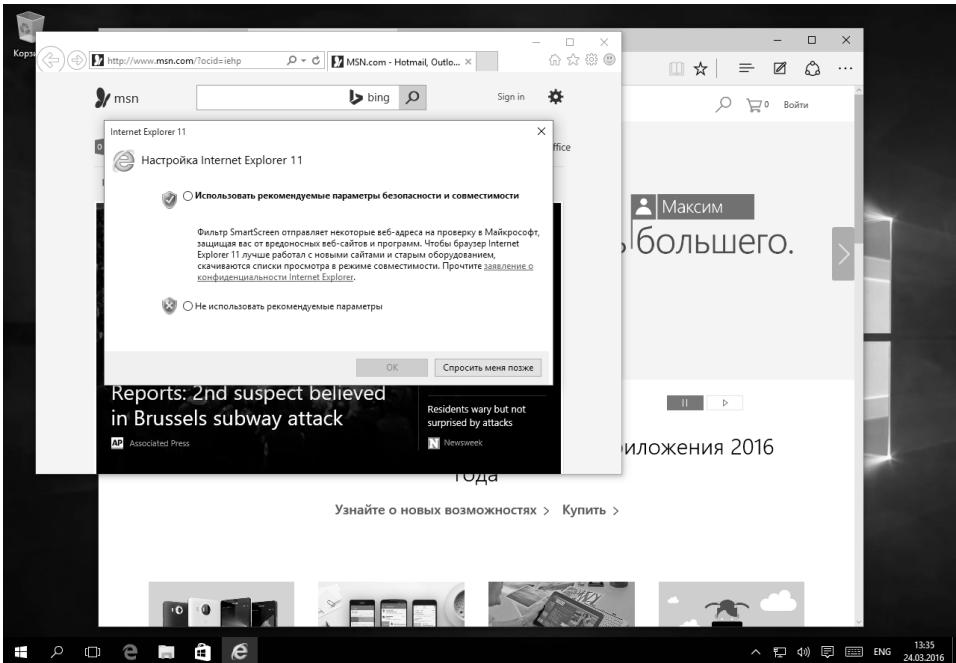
Корзи

http://www.msn.com/?ocid=iehp

MSN.com - Hotmail, Outlo...

msn

bing

Sign in

Office

Войти

Internet Explorer 11

Настройка Internet Explorer 11

Использовать рекомендуемые параметры безопасности и совместимости

Фильтр SmartScreen отправляет некоторые веб-адреса на проверку в Майкрософт, защищая вас от вредоносных веб-сайтов и программ. Чтобы браузер Internet Explorer 11 лучше работал с новыми сайтами и старым оборудованием, скачиваются списки просмотра в режиме совместимости. Прочтите заявление о конфиденциальности Internet Explorer.

Не использовать рекомендуемые параметры

OK

Спросить меня позже

Максим

ь большего.

Reports: 2nd suspect believed in Brussels subway attack

Associated Press

Residents wary but not surprised by attacks

Newsweek

риложения 2016 года

Узнайте о новых возможностях >

Купить >

ENG

13:35
24.03.2016